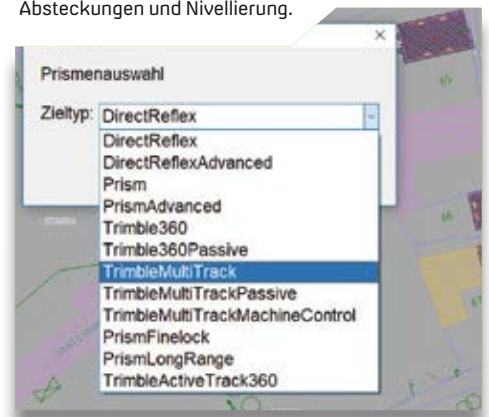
Absteckungen und Nivellierung.

×

Prismenauswahl

Zieltyp: DirectReflex

DirectReflex
DirectReflexAdvanced
Prism
PrismAdvanced
Trimble360
Trimble360Passive
TrimbleMultiTrack
TrimbleMultiTrackPassive
TrimbleMultiTrackMachineControl
PrismFinelock
PrismLongRange
TrimbleActiveTrack360